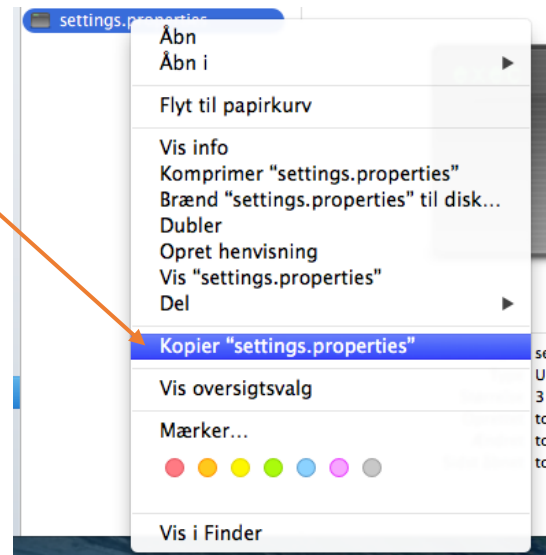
settings.properties

Åbn
Åbn i

Flyt til papirkurv

Vis info
Komprimer "settings.properties"
Brænd "settings.properties" til disk...
Dubler
Opret henvisning
Vis "settings.properties"
Del

Kopier "settings.properties"

Vis oversigtsvalg

Mærker...

Vis i Finder